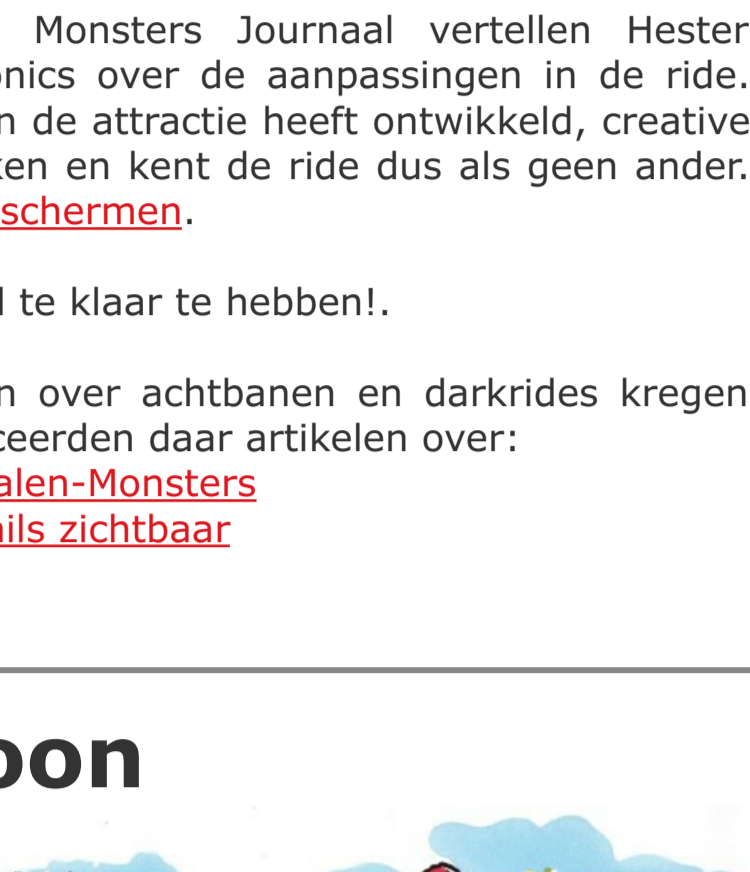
Monsters Journaal vertellen Hester
nics over de aanpassingen in de ride.
n de attractie heeft ontwikkeld, creative
ken en kent de ride dus als geen ander.
schermen.

l te klaar te hebben!.

n over achtbanen en darkrides kregen
ceerden daar artikelen over:
alen-Monsters
ils zichtbaar

oon